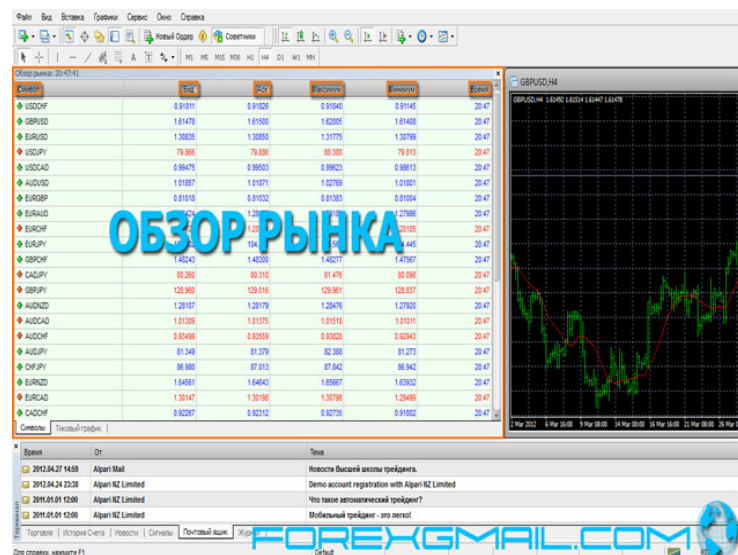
Файл Вид Вставка Графики Сервис Окно Справка

Новый Ордер Советники

M1 M5 M15 M30 H1 H4 D1 W1 MN

Обзор рынка: 20:47:41

| Символ | Bid | Ask | Максимум | Минимум | Время |
|---|---|---|---|---|---|
| USDCHF | 0.91811 | 0.91826 | 0.91840 | 0.91145 | 20:47 |
| GBPUSD | 1.61478 | 1.61500 | 1.62005 | 1.61408 | 20:47 |
| EURUSD | 1.30835 | 1.30850 | 1.31775 | 1.30799 | 20:47 |
| USDJPY | 79.866 | 79.886 | 80.380 | 79.813 | 20:47 |
| USDCAD | 0.99475 | 0.99503 | 0.99623 | 0.98613 | 20:47 |
| AUDUSD | 1.01857 | 1.01871 | 1.02769 | 1.01801 | 20:47 |
| EURGBP | 0.81018 | 0.81032 | 0.81383 | 0.81004 | 20:47 |
| EURAUD | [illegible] | 1.28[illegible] | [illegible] | 1.27986 | 20:47 |
| EURCHF | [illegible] | 1.20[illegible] | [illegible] | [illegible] | 20:47 |
| EURJPY | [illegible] | 104.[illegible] | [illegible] | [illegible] | 20:47 |
| GBPCHF | 1.48243 | 1.48300 | 1.48277 | 1.47567 | 20:47 |
| CADJPY | 80.260 | 80.310 | 81.476 | 80.096 | 20:47 |
| GBPJPY | 128.960 | 129.016 | 129.961 | 128.837 | 20:47 |
| AUDNZD | 1.28107 | 1.28179 | 1.28476 | 1.27920 | 20:47 |
| AUDCAD | 1.01309 | 1.01375 | 1.01518 | 1.01011 | 20:47 |
| AUDCHF | 0.93499 | 0.93559 | 0.93820 | 0.92943 | 20:47 |
| AUDJPY | 81.349 | 81.379 | 82.388 | 81.273 | 20:47 |
| CHFJPY | 86.980 | 87.013 | 87.842 | 86.942 | 20:47 |
| EURNZD | 1.64561 | 1.64643 | 1.65667 | 1.63932 | 20:47 |
| EURCAD | 1.30147 | 1.30198 | 1.30798 | 1.29499 | 20:47 |
| CADCHF | 0.92267 | 0.92312 | 0.92735 | 0.91802 | 20:47 |

ОБЗОР РЫНКА

Символы Тиковый график

GBPUSD,H4
GBPUSD,H4 1.61492 1.61514 1.61447 1.61478

2 Mar 2012 6 Mar 16:00 9 Mar 00:00 14 Mar 00:00 16 Mar 16:00 21 Mar 08:00 23 Mar 16:00 28 Mar

| Время | От | Тема |
|---|---|---|
| 2012.04.27 14:59 | Alpari Mail | Новости Высшей школы трейдинга. |
| 2012.04.24 23:38 | Alpari NZ Limited | Demo account registration with Alpari NZ Limited |
| 2011.01.01 12:00 | Alpari NZ Limited | Что такое автоматический трейдинг? |
| 2011.01.01 12:00 | Alpari NZ Limited | Мобильный трейдинг - это легко! |

Терминал
Торговля История Счета Новости Сигналы Почтовый ящик Жур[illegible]

FOREXGMAIL.COM

Для справки, нажмите F1 Default